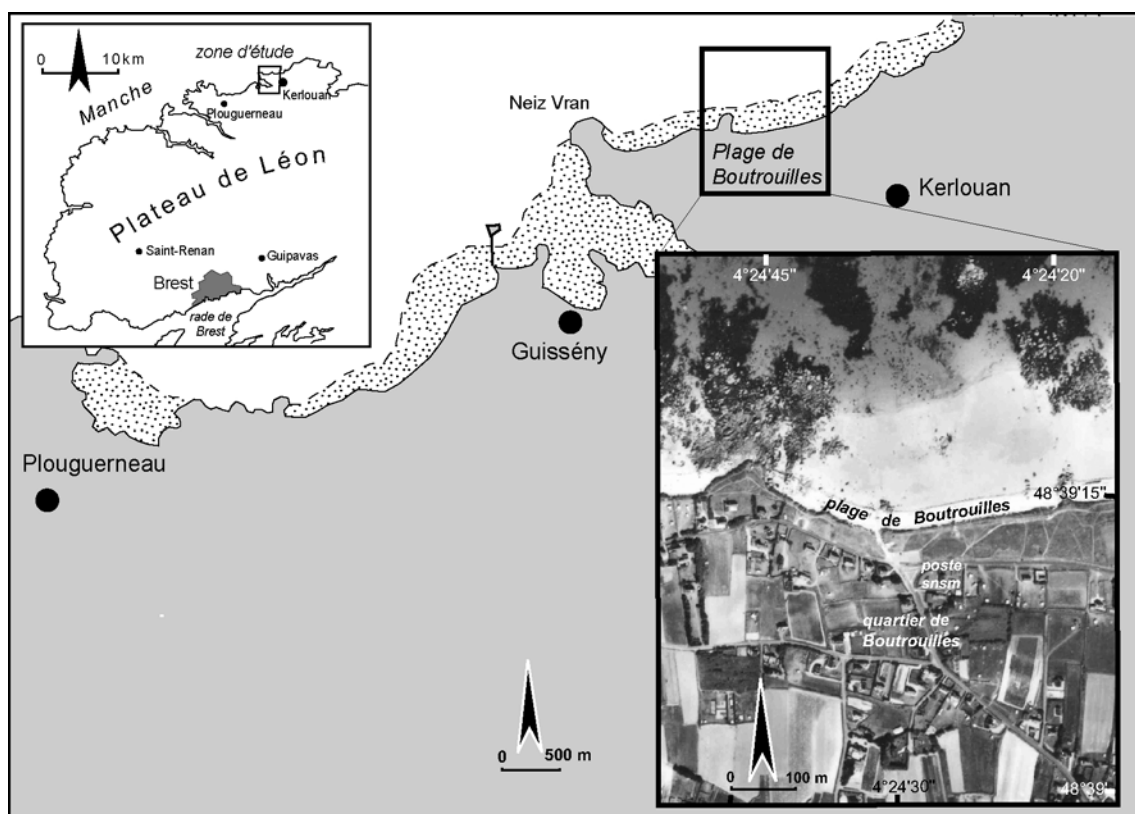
0 10km

zone d'étude

Manche

Kerlouan

Plouguerneau

Plateau de Léon

Saint-Renan

Guipavas

Brest

rade de Brest

Neiz Vran

Plage de Boutrouilles

Kerlouan

Guissény

Plouguerneau

4°24'45"

4°24'20"

48°39'15"

plage de Boutrouilles

poste snsm

quartier de Boutrouilles

0 100 m

4°24'30"

48°39'

0 500 m